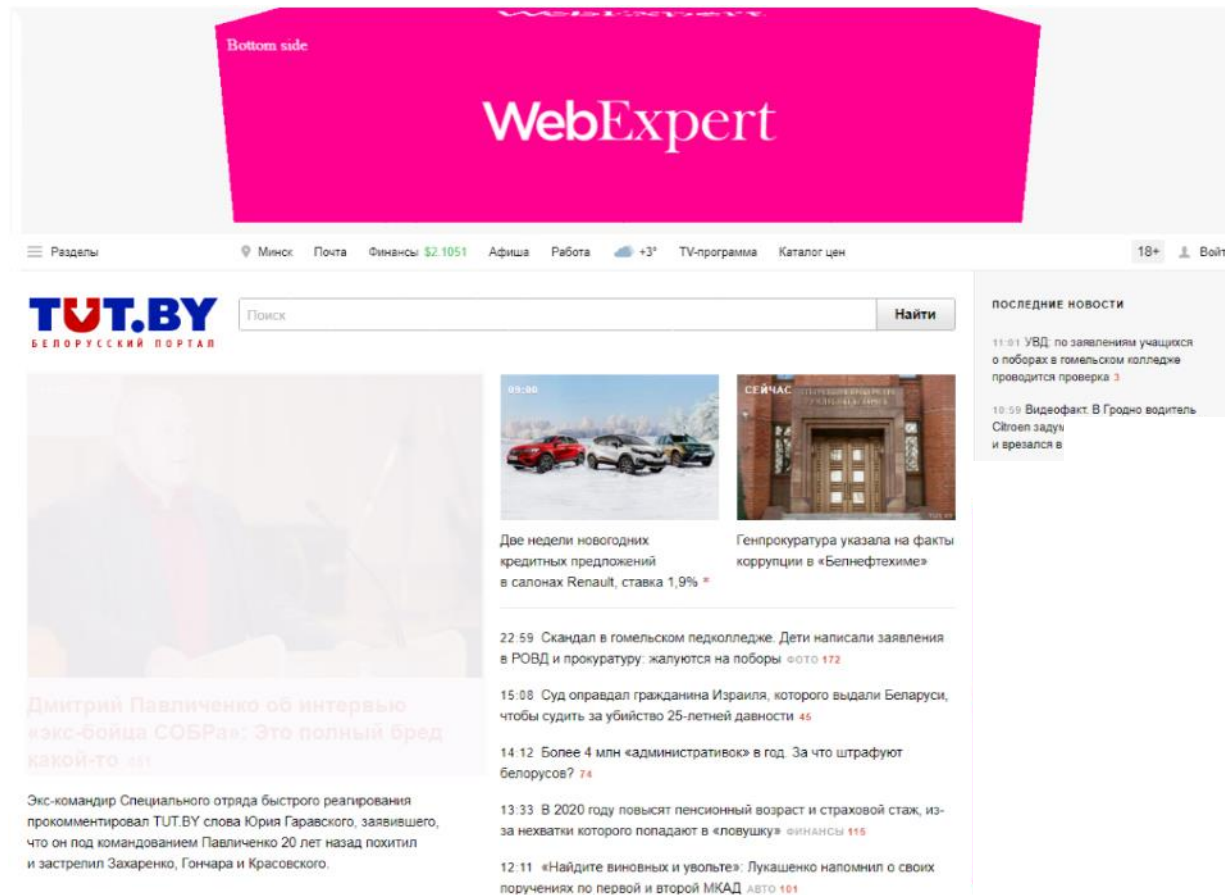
Bottom side

WebExpert

Разделы Минск Почта Финансы $2.1051 Афиша Работа +3° TV-программа Каталог цен 18+ Войт

TUT.BY
БЕЛОРУССКИЙ ПОРТАЛ

Поиск Найти

ПОСЛЕДНИЕ НОВОСТИ

11:01 УВД: по заявлениям учащихся о поборах в гомельском колледже проводится проверка 3

10:59 Видеофакт. В Гродно водитель Citroen задум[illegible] и врезался в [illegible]

09:00

СЕЙЧАС

Две недели новогодних кредитных предложений в салонах Renault, ставка 1,9% *

Генпрокуратура указала на факты коррупции в «Белнефтехиме»

22:59 Скандал в гомельском педколледже. Дети написали заявления в РОВД и прокуратуру: жалуются на поборы ФОТО 172

15:08 Суд оправдал гражданина Израиля, которого выдали Беларуси, чтобы судить за убийство 25-летней давности 45

14:12 Более 4 млн «административок» в год. За что штрафуют белорусов? 74

13:33 В 2020 году повысят пенсионный возраст и страховой стаж, из-за нехватки которого попадают в «ловушку» ФИНАНСЫ 115

12:11 «Найдите виновных и увольте»: Лукашенко напомнил о своих поручениях по первой и второй МКАД АВТО 101

Дмитрий Павличенко об интервью «экс-бойца СОБРа»: Это полный бред какой-то 441

Экс-командир Специального отряда быстрого реагирования прокомментировал TUT.BY слова Юрия Гаравского, заявившего, что он под командованием Павличенко 20 лет назад похитил и застрелил Захаренко, Гончара и Красовского.